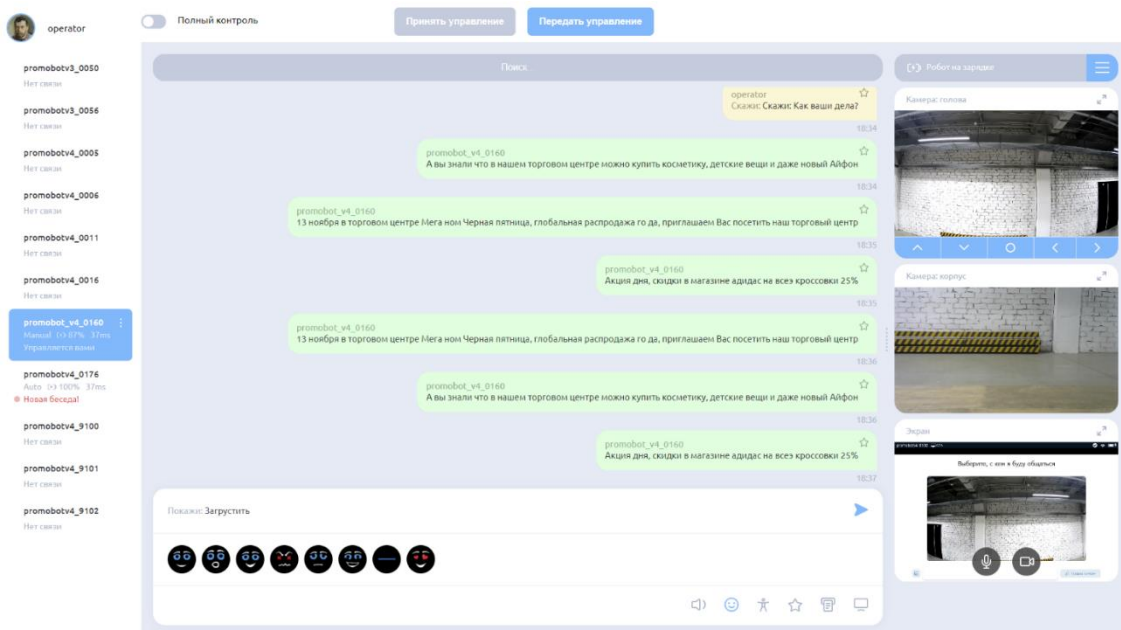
operator

Полный контроль

Принять управление

Передать управление

promobotv3_0050
Нет связи

promobotv3_0056
Нет связи

promobotv4_0005
Нет связи

promobotv4_0006
Нет связи

promobotv4_0011
Нет связи

promobotv4_0016
Нет связи

promobot_v4_0160
Manual 87% 37ms
Управляется вами

promobotv4_0176
Auto 100% 37ms
Новая беседа!

promobotv4_9100
Нет связи

promobotv4_9101
Нет связи

promobotv4_9102
Нет связи

Поиск

operator
Скажи: Скажи: Как ваши дела?
10:34

promobot_v4_0160
А вы знали что в нашем торговом центре можно купить косметику, детские вещи и даже новый Айфон
10:34

promobot_v4_0160
13 ноября в торговом центре Мега ном Черная пятница, глобальная распродажа го да, приглашаем Вас посетить наш торговый центр
10:35

promobot_v4_0160
Акция дня, скидки в магазине адидас на всез кроссовки 25%
10:35

promobot_v4_0160
13 ноября в торговом центре Мега ном Черная пятница, глобальная распродажа го да, приглашаем Вас посетить наш торговый центр
10:36

promobot_v4_0160
А вы знали что в нашем торговом центре можно купить косметику, детские вещи и даже новый Айфон
10:36

promobot_v4_0160
Акция дня, скидки в магазине адидас на всез кроссовки 25%
10:37

Покажи: Загрустить

Робот на зарядке

Камера: голова

Камера: корпус

Экран

Выберите, с кем я буду общаться